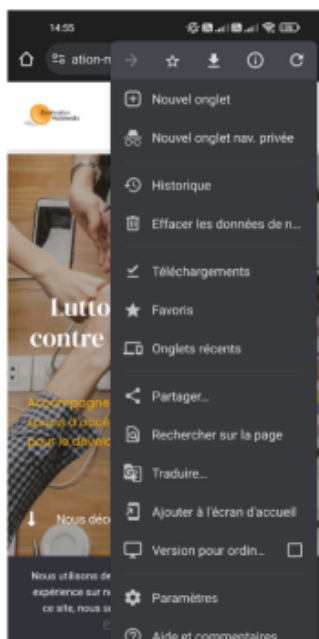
14:55

ation-n

Formation Multimédia

Nouvel onglet

Nouvel onglet nav. privée

Historique

Effacer les données de n...

Téléchargements

Favoris

Onglets récents

Partager...

Rechercher sur la page

Traduire...

Ajouter à l'écran d'accueil

Version pour ordin...

Paramètres

Aide et commentaires

Lutto
contre

Accompagne
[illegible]
pour le dévelo

Nous déco

Nous utilisons de
expérience sur n
ce site, nous s